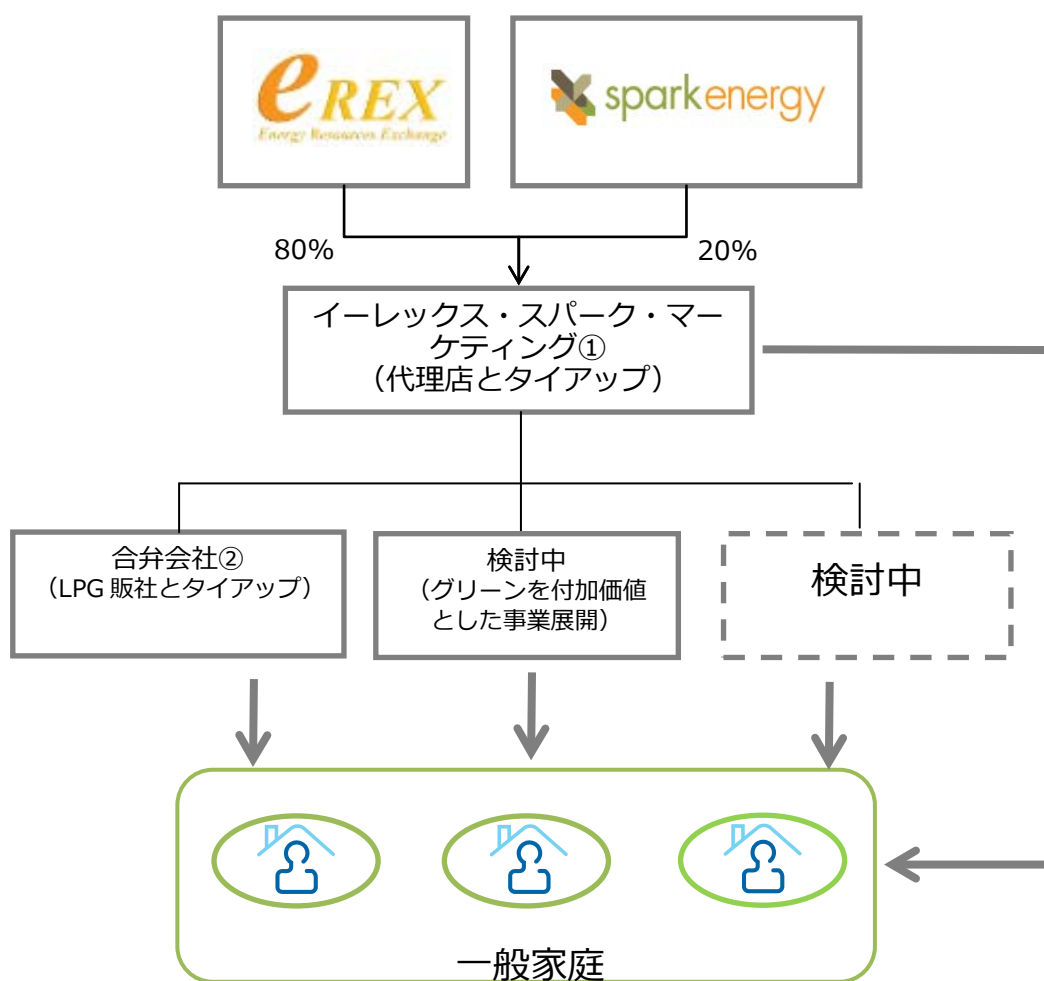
eREX
Energy Resources Exchange

sparkenergy

80%

20%

イーレックス・スパーク・マーケティング①
（代理店とタイアップ）

合弁会社②
（LPG 販社とタイアップ）

検討中
（グリーンを付加価値とした事業展開）

検討中

一般家庭